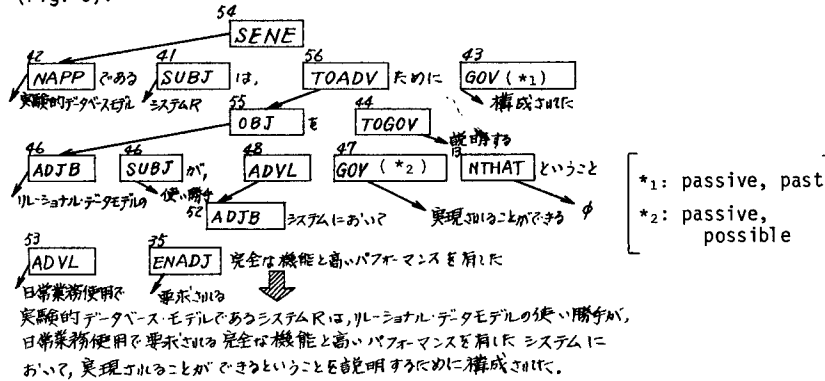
(Fig. 6).

54
SENE

42
NAPP である
実験的データベースモデル

41
SUBJ は,
システムR

56
TOADV ために

43
GOV (*1)
構成された

55
OBJ を

44
TOGOV
説明する

46
ADJB
リレーショナル・データモデルの

46
SUBJ が,
使い勝手

48
ADVL

47
GOV (*2)
実現されることができる

NTHAT ということ
φ

52
ADJB システムにおいて

53
ADVL
日常業務使用で

35
ENADJ 完全な機能と高いパフォーマンスを有した
要求される

*1: passive, past
*2: passive, possible

実験的データベース・モデルであるシステムRは, リレーショナル・データモデルの使い勝手が, 日常業務使用で要求される完全な機能と高いパフォーマンスを有した システムにおいて, 実現されることができるということを説明するために構成された.